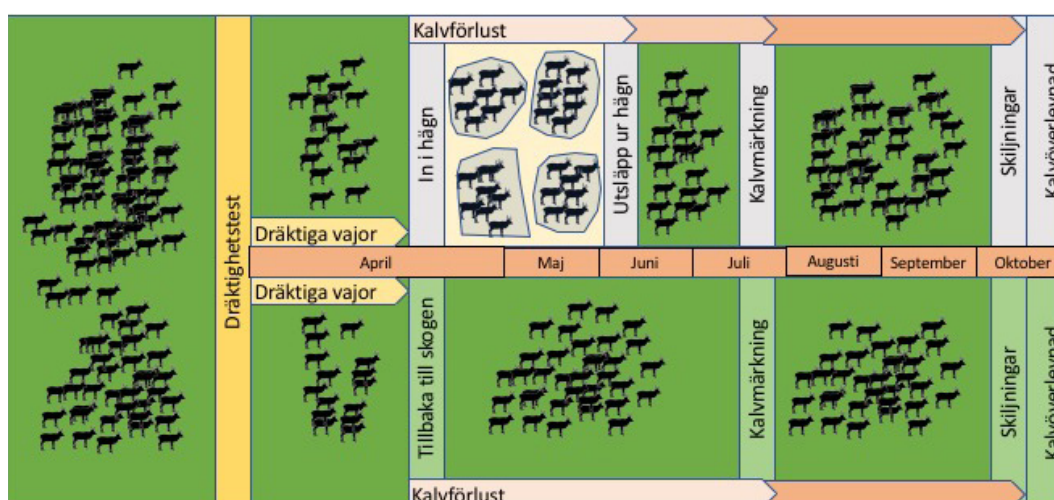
Kalvförlust

Dräktighetstest

In i hägn

Utsläpp ur hägn

Kalvmärkning

Skiljningar

Kalvöverlevnad

Dräktiga vajor

| April | Maj | Juni | Juli | Augusti | September | Oktober |
|---|---|---|---|---|---|---|

Dräktiga vajor

Tillbaka till skogen

Kalvmärkning

Skiljningar

Kalvöverlevnad

Kalvförlust